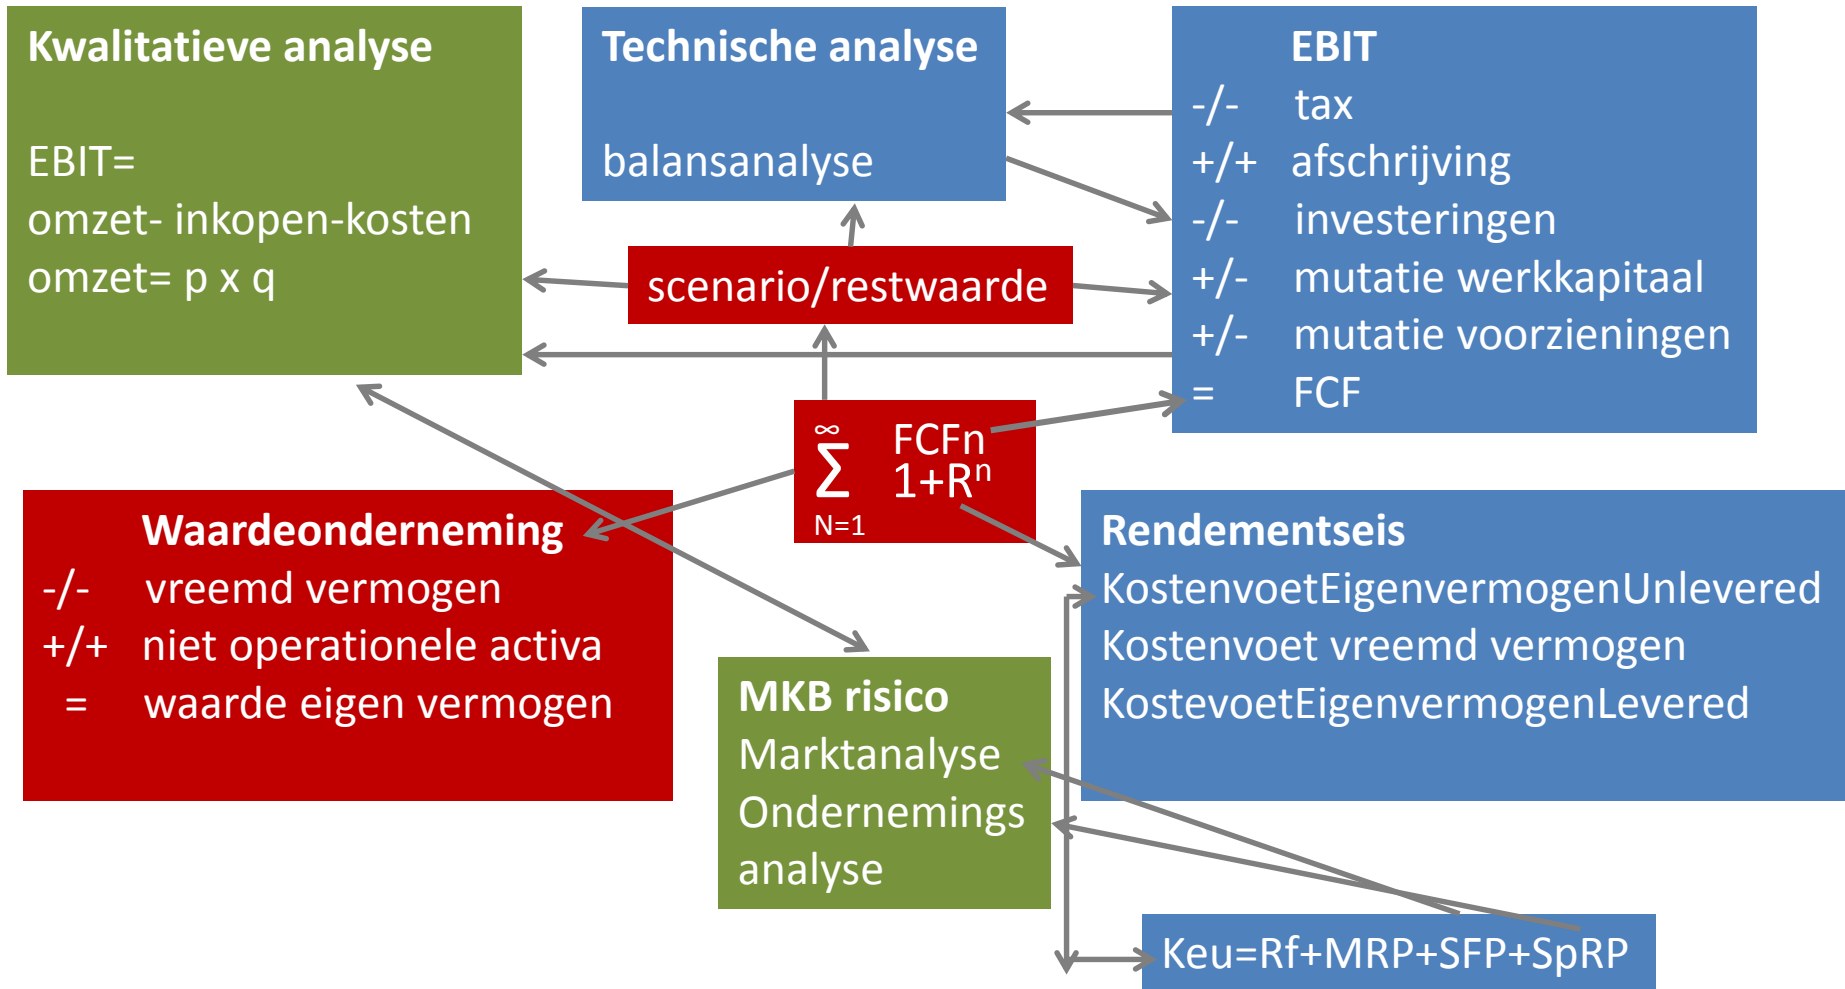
Kwalitatieve analyse

EBIT=
omzet- inkopen-kosten
omzet= p x q

Technische analyse

balansanalyse

EBIT
-/- tax
+/+ afschrijving
-/- investeringen
+/- mutatie werkkapitaal
+/- mutatie voorzieningen
= FCF

scenario/restwaarde

$\sum_{N=1}^{\infty}$ FCFn / $1+R^n$

Waardeonderneming
-/- vreemd vermogen
+/+ niet operationele activa
= waarde eigen vermogen

Rendementseis
KostenvoetEigenvermogenUnlevered
Kostenvoet vreemd vermogen
KostevoetEigenvermogenLevered

MKB risico
Marktanalyse
Ondernemings analyse

Keu=Rf+MRP+SFP+SpRP